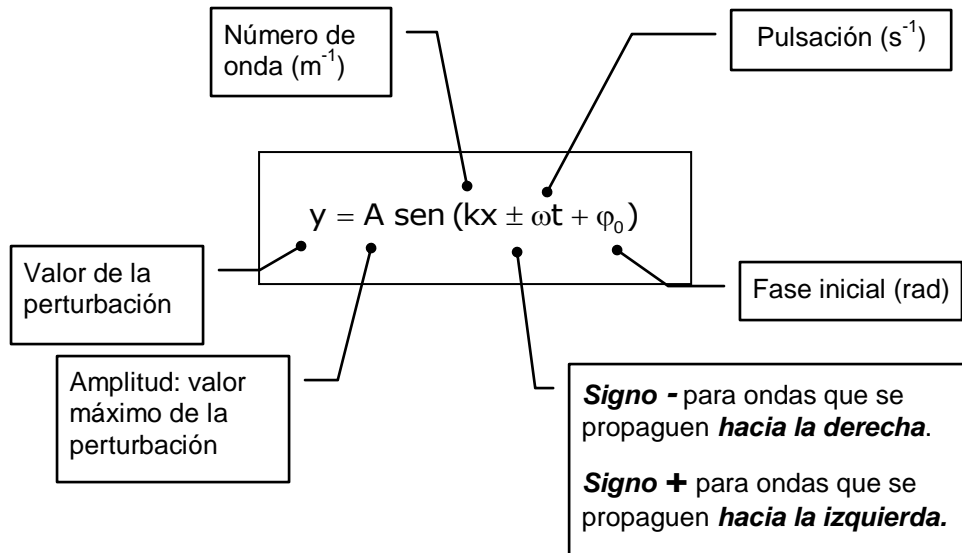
Número de onda ($m^{-1}$)

Pulsación ($s^{-1}$)

$y = A \text{ sen } (kx \pm \omega t + \varphi_0)$

Valor de la perturbación

Fase inicial (rad)

Amplitud: valor máximo de la perturbación

***Signo -*** para ondas que se propaguen ***hacia la derecha***.

***Signo +*** para ondas que se propaguen ***hacia la izquierda.***